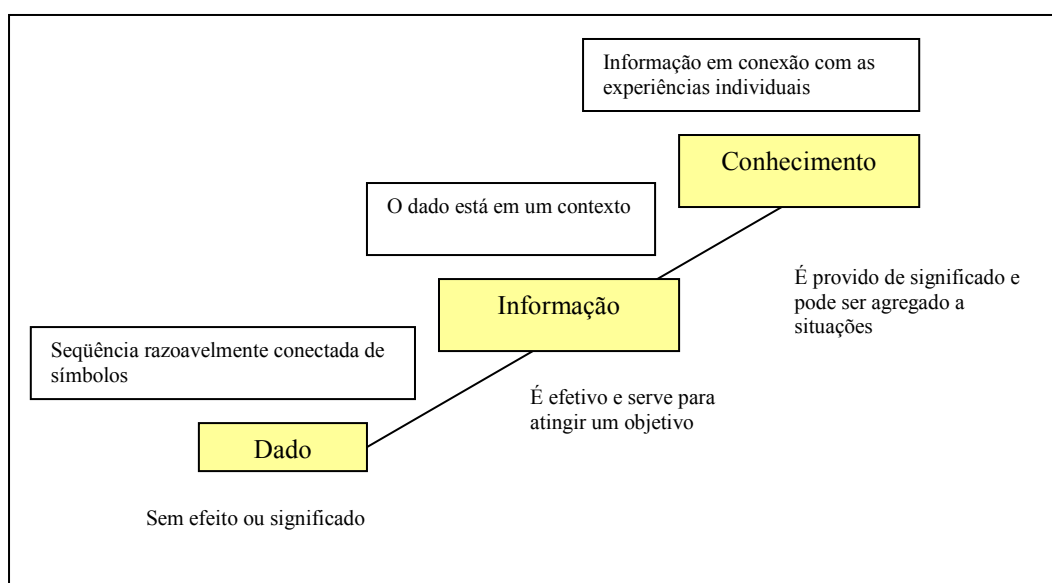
Informação em conexão com as experiências individuais

Conhecimento

O dado está em um contexto

É provido de significado e pode ser agregado a situações

Informação

Seqüência razoavelmente conectada de símbolos

É efetivo e serve para atingir um objetivo

Dado

Sem efeito ou significado